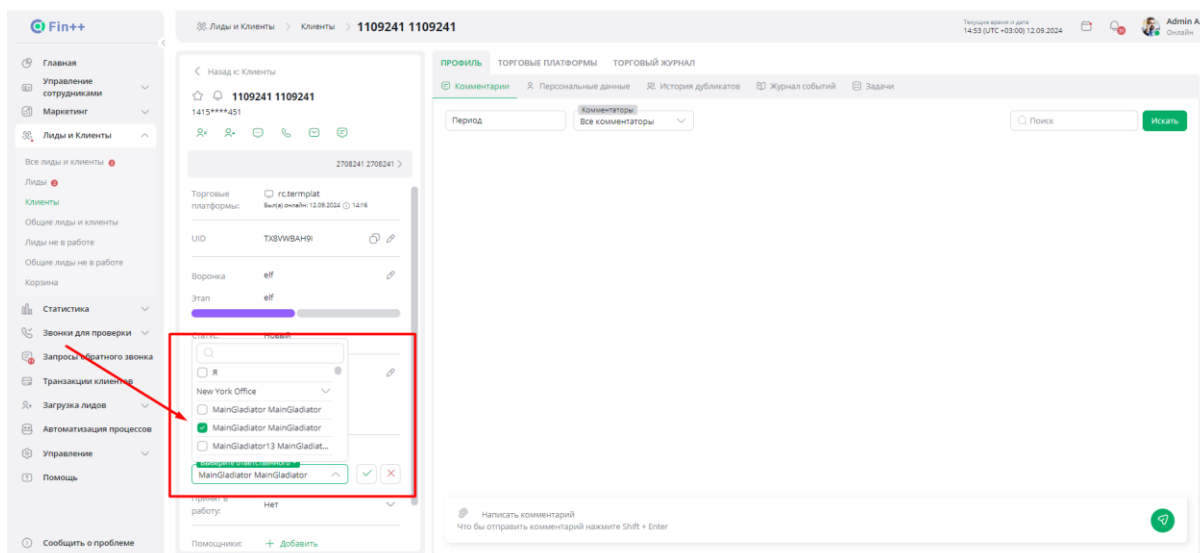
Fin++

Главная
Управление сотрудниками
Маркетинг
Лиды и Клиенты
Все лиды и клиенты
Лиды
Клиенты
Общие лиды и клиенты
Лиды не в работе
Общие лиды не в работе
Корзина
Статистика
Звонки для проверки
Запросы обратного звонка
Транзакции клиентов
Загрузка лидов
Автоматизация процессов
Управление
Помощь
Сообщить о проблеме

Лиды и Клиенты > Клиенты > 1109241 1109241

Текущее время и дата
14:53 (UTC +03:00) 12.09.2024

Admin A
Онлайн

< Назад к: Клиенты
1109241 1109241
1415****451

2708241 2708241 >

Торговые платформы: rc.termplat
Был(а) онлайн: 12.09.2024 14:16

UID TX8VWBAH9I

Воронка elf

Этап elf

Статус Новый

я
New York Office
MainGladiator MainGladiator
MainGladiator MainGladiator
MainGladiator13 MainGladiat...

Выберите ответственного
MainGladiator MainGladiator

Принят в работу: Нет

Помощник: + Добавить

ПРОФИЛЬ ТОРГОВЫЕ ПЛАТФОРМЫ ТОРГОВЫЙ ЖУРНАЛ

Комментарии Персональные данные История дубликатов Журнал событий Задачи

Период
Комментаторы
Все комментаторы
Поиск
Искать

Написать комментарий
Что бы отправить комментарий нажмите Shift + Enter